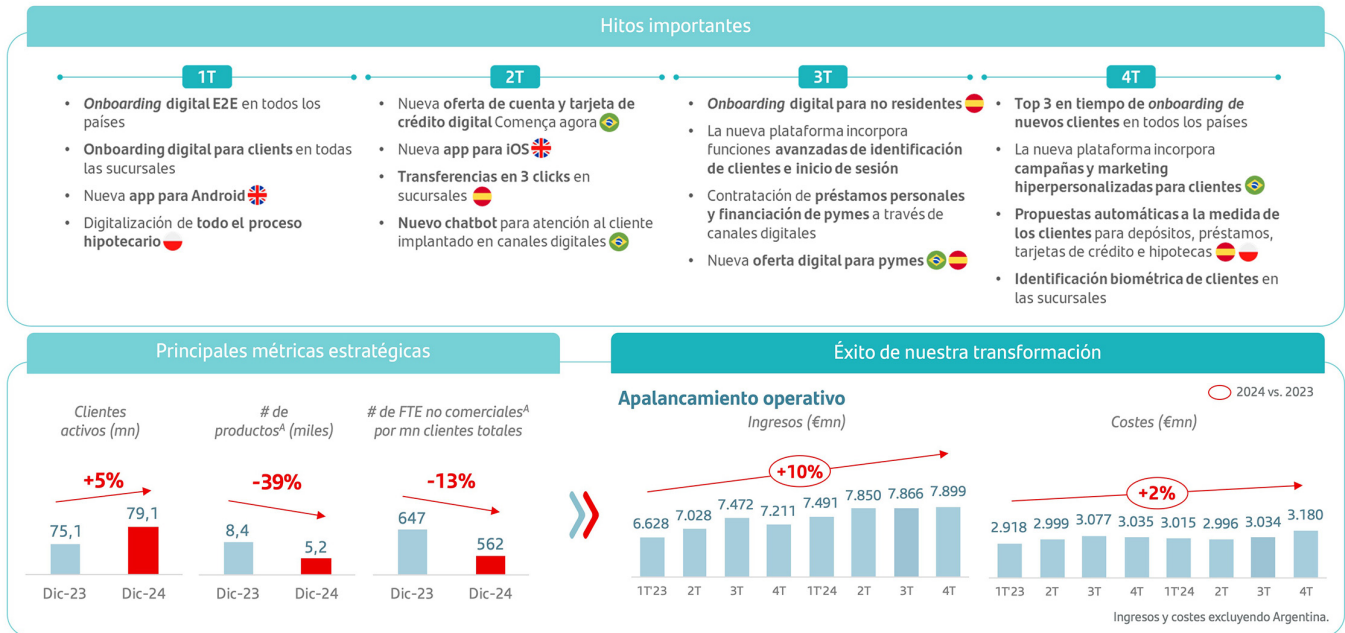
Hitos importantes

1T

- *Onboarding* digital E2E en todos los países
- Onboarding digital para clients en todas las sucursales
- Nueva app para Android
- Digitalización de todo el proceso hipotecario

2T

- Nueva oferta de cuenta y tarjeta de crédito digital Comença agora
- Nueva app para iOS
- Transferencias en 3 clicks en sucursales
- Nuevo chatbot para atención al cliente implantado en canales digitales

3T

- *Onboarding* digital para no residentes
- La nueva plataforma incorpora funciones avanzadas de identificación de clientes e inicio de sesión
- Contratación de préstamos personales y financiación de pymes a través de canales digitales
- Nueva oferta digital para pymes

4T

- Top 3 en tiempo de *onboarding* de nuevos clientes en todos los países
- La nueva plataforma incorpora campañas y marketing hiperpersonalizadas para clientes
- Propuestas automáticas a la medida de los clientes para depósitos, préstamos, tarjetas de crédito e hipotecas
- Identificación biométrica de clientes en las sucursales

Principales métricas estratégicas

Clientes activos (mn)
+5%
75,1 79,1
Dic-23 Dic-24

# de productos$^{A}$ (miles)
-39%
8,4 5,2
Dic-23 Dic-24

# de FTE no comerciales$^{A}$ por mn clientes totales
-13%
647 562
Dic-23 Dic-24

Éxito de nuestra transformación

Apalancamiento operativo

2024 vs. 2023

Ingresos (€mn)
+10%

| 1T'23 | 2T | 3T | 4T | 1T'24 | 2T | 3T | 4T |
|---|---|---|---|---|---|---|---|
| 6.628 | 7.028 | 7.472 | 7.211 | 7.491 | 7.850 | 7.866 | 7.899 |

Costes (€mn)
+2%

| 1T'23 | 2T | 3T | 4T | 1T'24 | 2T | 3T | 4T |
|---|---|---|---|---|---|---|---|
| 2.918 | 2.999 | 3.077 | 3.035 | 3.015 | 2.996 | 3.034 | 3.180 |

Ingresos y costes excluyendo Argentina.